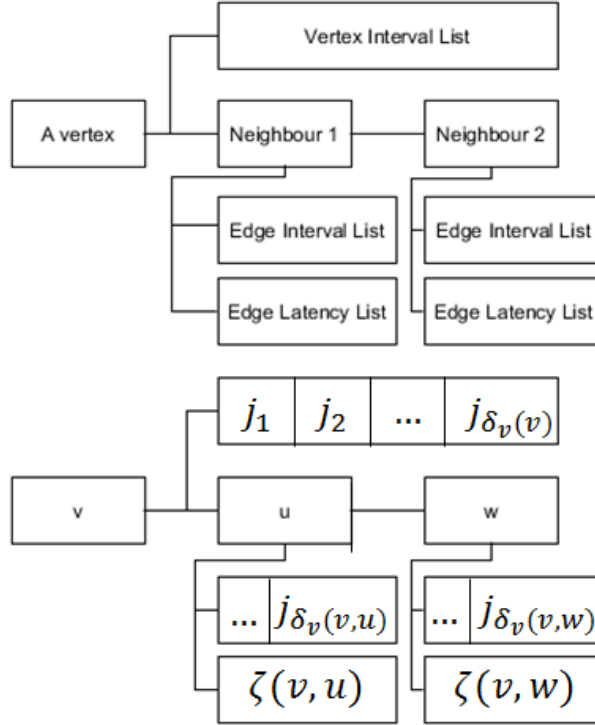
Vertex Interval List

A vertex

Neighbour 1

Neighbour 2

Edge Interval List

Edge Latency List

Edge Interval List

Edge Latency List

$j_1$ | $j_2$ | ... | $j_{\delta_v(v)}$

v

u

w

... $j_{\delta_v(v,u)}$

$\zeta(v,u)$

... $j_{\delta_v(v,w)}$

$\zeta(v,w)$